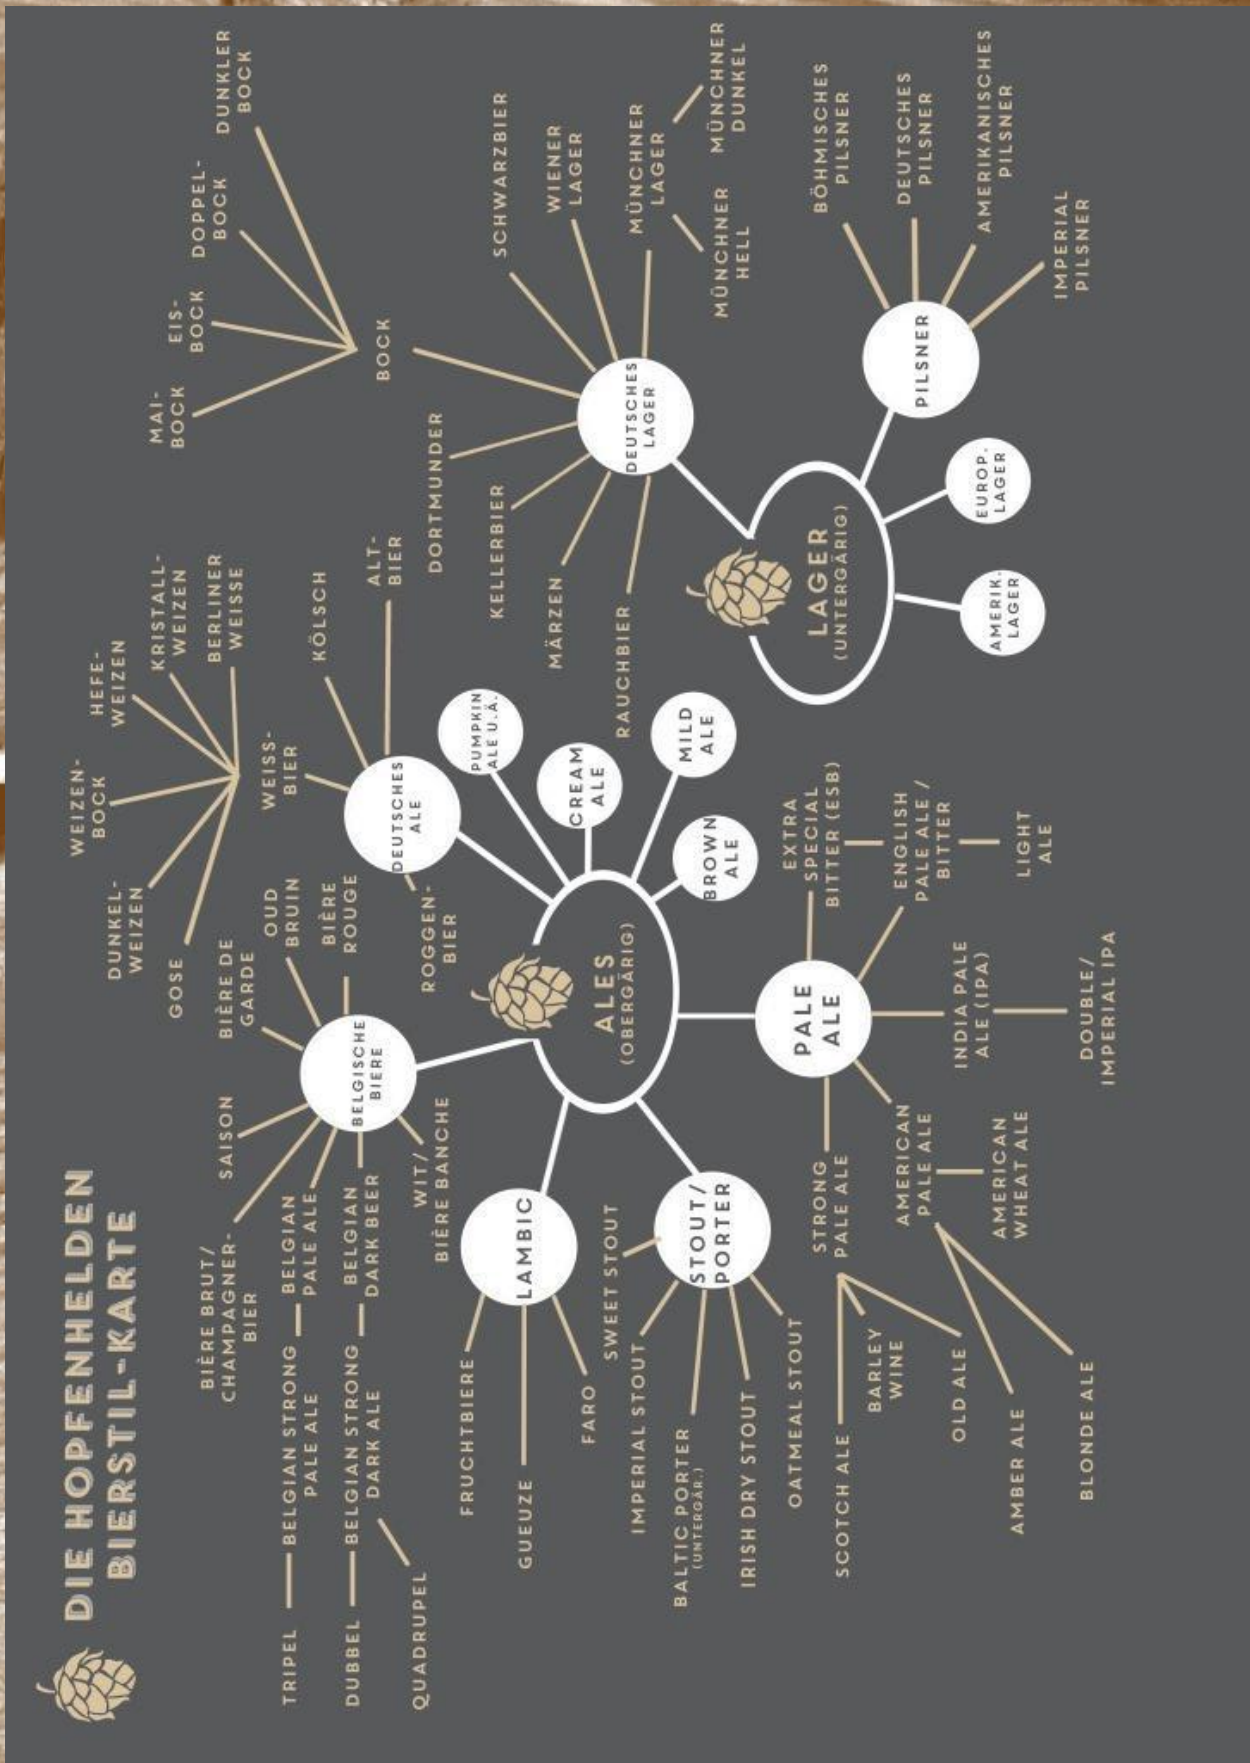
DIE HOPFENHELDEN BIERSTIL-KARTE

ALES (OBERGÄRIG)

LAGER (UNTERGÄRIG)

DEUTSCHES ALE
WEISSBIER
DUNKELWEIZEN
WEIZENBOCK
HEFEWEIZEN
KRISTALLWEIZEN
BERLINER WEISSE
GOSE
KÖLSCH
ALTBIER
ROGGENBIER

PUMPKIN ALE U.Ä.
CREAM ALE
MILD ALE
BROWN ALE

BELGISCHE BIERE
BIÈRE DE GARDE
OUD BRUIN
BIÈRE ROUGE
SAISON
BIÈRE BRUT/ CHAMPAGNERBIER
BELGIAN PALE ALE
BELGIAN DARK BEER
WIT/ BIÈRE BANCHE
TRIPEL
BELGIAN STRONG PALE ALE
DUBBEL
BELGIAN STRONG DARK ALE
QUADRUPEL

LAMBIC
FRUCHTBIERE
GUEUZE
FARO

STOUT/ PORTER
SWEET STOUT
IMPERIAL STOUT
BALTIC PORTER (UNTERGÄR.)
IRISH DRY STOUT
OATMEAL STOUT

PALE ALE
EXTRA SPECIAL BITTER (ESB)
ENGLISH PALE ALE / BITTER
LIGHT ALE
INDIA PALE ALE (IPA)
DOUBLE/ IMPERIAL IPA
STRONG PALE ALE
AMERICAN PALE ALE
AMERICAN WHEAT ALE
SCOTCH ALE
BARLEY WINE
OLD ALE
AMBER ALE
BLONDE ALE

DEUTSCHES LAGER
BOCK
MAIBOCK
EISBOCK
DOPPELBOCK
DUNKLER BOCK
SCHWARZBIER
WIENER LAGER
MÜNCHNER LAGER
MÜNCHNER HELL
MÜNCHNER DUNKEL
DORTMUNDER
KELLERBIER
MÄRZEN
RAUCHBIER

PILSNER
BÖHMISCHES PILSNER
DEUTSCHES PILSNER
AMERIKANISCHES PILSNER
IMPERIAL PILSNER

EUROP. LAGER
AMERIK. LAGER